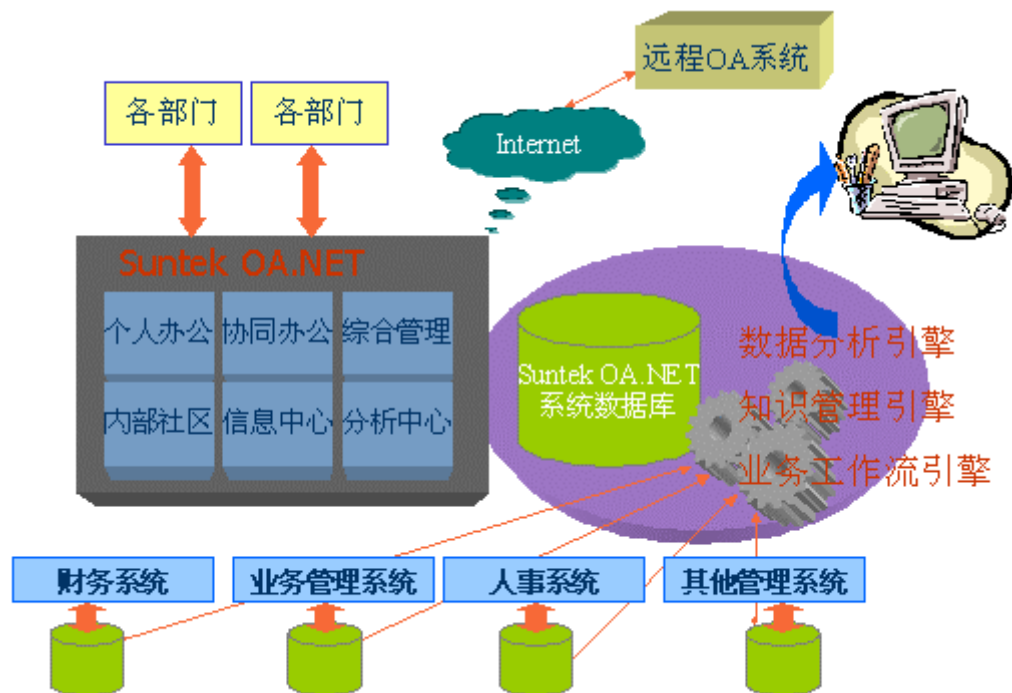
远程OA系统

各部门

各部门

Internet

Suntek OA.NET

个人办公

协同办公

综合管理

内部社区

信息中心

分析中心

Suntek OA.NET 系统数据库

数据分析引擎

知识管理引擎

业务工作流引擎

财务系统

业务管理系统

人事系统

其他管理系统